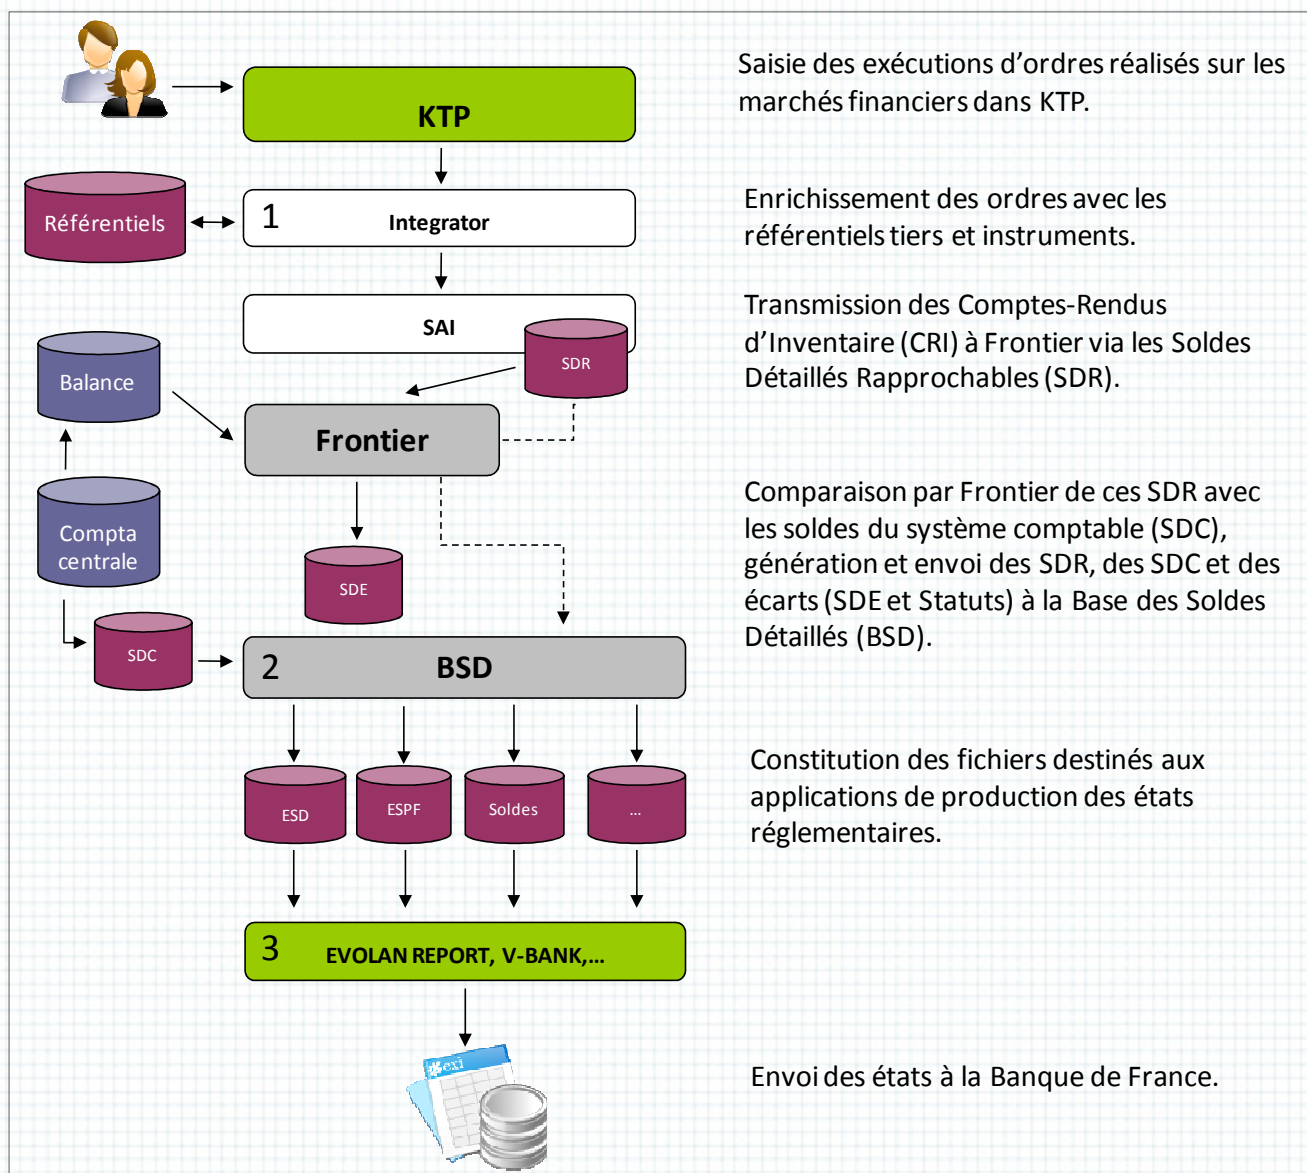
KTP

Saisie des exécutions d'ordres réalisés sur les marchés financiers dans KTP.

Référentiels

1 Integrator

Enrichissement des ordres avec les référentiels tiers et instruments.

SAI

SDR

Transmission des Comptes-Rendus d'Inventaire (CRI) à Frontier via les Soldes Détaillés Rapprochables (SDR).

Balance

Frontier

Compta centrale

SDE

Comparaison par Frontier de ces SDR avec les soldes du système comptable (SDC), génération et envoi des SDR, des SDC et des écarts (SDE et Statuts) à la Base des Soldes Détaillés (BSD).

SDC

2 BSD

ESD

ESPF

Soldes

...

Constitution des fichiers destinés aux applications de production des états réglementaires.

3 EVOLAN REPORT, V-BANK,...

exi

Envoi des états à la Banque de France.